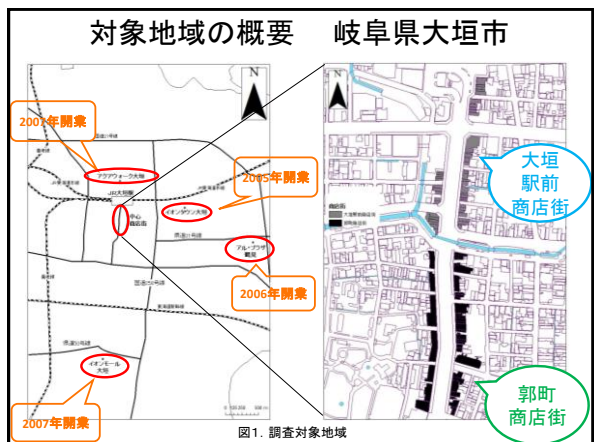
対象地域の概要　岐阜県大垣市

N

2007年開業

アクアウォーク大垣

JR大垣駅

中心商店街

2005年開業

イオンタウン大垣

アル・プラザ鶴見

2006年開業

イオンモール大垣

2007年開業

N

大垣駅前商店街

郭町商店街

図1. 調査対象地域